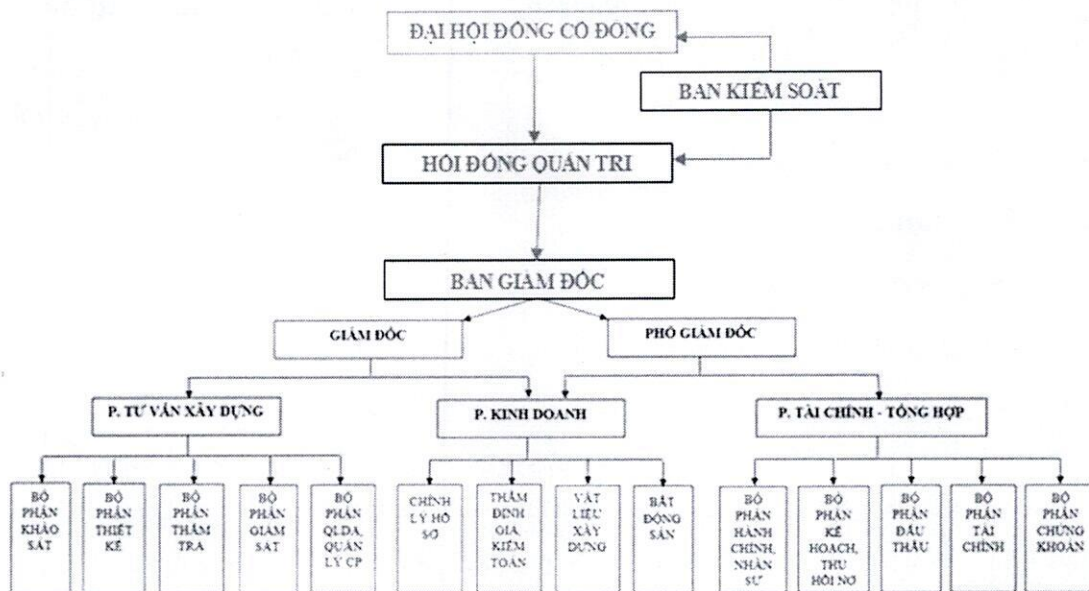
ĐẠI HỘI ĐỒNG CỔ ĐÔNG

BAN KIỂM SOÁT

HỘI ĐỒNG QUẢN TRỊ

BAN GIÁM ĐỐC

GIÁM ĐỐC

PHÓ GIÁM ĐỐC

P. TƯ VẤN XÂY DỰNG

P. KINH DOANH

P. TÀI CHÍNH - TỔNG HỢP

BỘ PHẬN KHẢO SÁT

BỘ PHẬN THIẾT KẾ

BỘ PHẬN THẨM TRA

BỘ PHẬN GIÁM SÁT

BỘ PHẬN QLDA, QUẢN LÝ CP

CHỈNH LÝ HỒ SƠ

THẨM ĐỊNH GIÁ, KIỂM TOÁN

VẬT LIỆU XÂY DỰNG

BẤT ĐỘNG SẢN

BỘ PHẬN HÀNH CHÍNH, NHÂN SỰ

BỘ PHẬN KẾ HOẠCH, THU HỒI NỢ

BỘ PHẬN ĐẤU THẦU

BỘ PHẬN TÀI CHÍNH

BỘ PHẬN CHỨNG KHOÁN